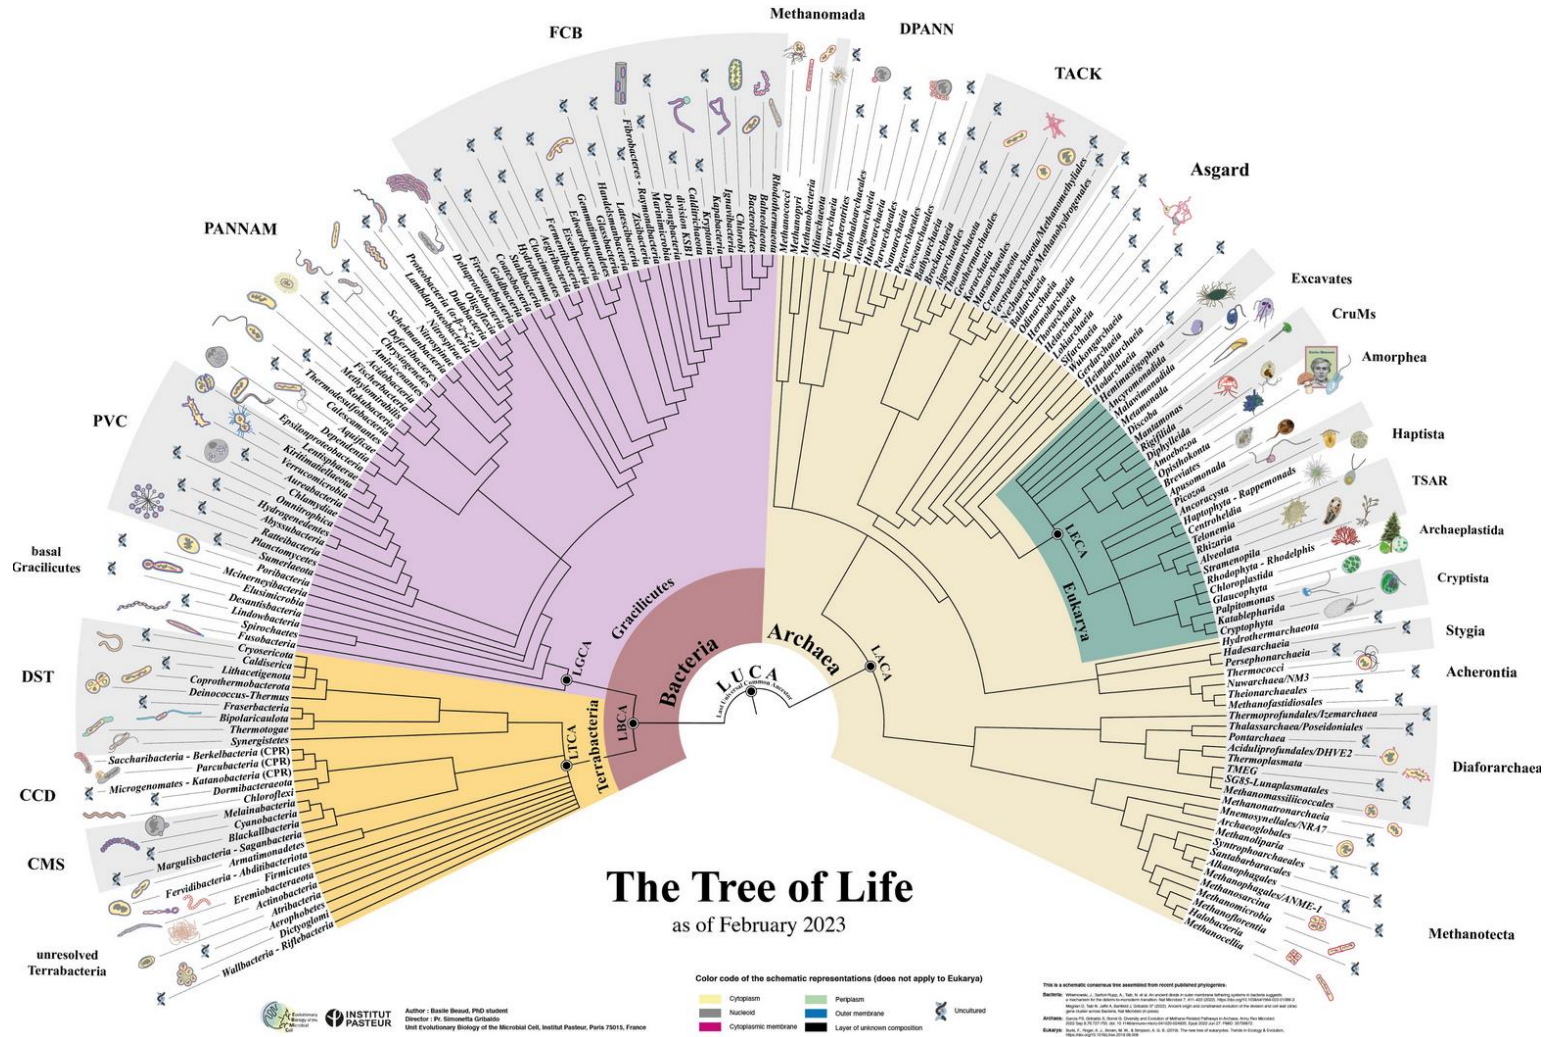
The Tree of Life
as of February 2023

LUCA
Last Universal Common Ancestor

Bacteria
Archaea
Gracilicutes
Terrabacteria
Eukarya
LBCA
LGCA
LTCA
LACA
LECA

FCB
Methanomada
DPANN
TACK
Asgard
Excavates
CruMs
Amorphea
Haptista
TSAR
Archaeplastida
Cryptista
Stygia
Acherontia
Diaforarchaea
Methanotecta
PANNAM
PVC
basal Gracilicutes
DST
CCD
CMS
unresolved Terrabacteria

Caldiserica
Lithacetigenota
Coprothermobacterota
Deinococcus-Thermus
Fraserbacteria
Bipolaricaulota
Thermotogae
Synergistetes
Saccharibacteria - Berkelbacteria (CPR)
Parcubacteria (CPR)
Microgenomates - Katanobacteria (CPR)
Dormibacteraeota
Chloroflexi
Melainabacteria
Cyanobacteria
Blackallbacteria
Margulisbacteria - Saganbacteria
Armatimonadetes
Fervidibacteria - Abditibacteriota
Firmicutes
Eremiobacteraeota
Actinobacteria
Atribacteria
Aerophobetes
Dictyoglomi
Wallbacteria - Riflebacteria

Cryosericota
Fusobacteria
Spirochaetes
Lindowbacteria
Desantisbacteria
Elusimicrobia
Mcinerneyibacteria
Poribacteria
Sumerlaeota
Ratteibacteria
Planctomycetes
Abyssubacteria
Hydrogenedentes
Omnitrophica
Chlamydiae
Aureabacteria
Verrucomicrobia
Kiritimatiellaeota
Lentisphaerae
Epsilonproteobacteria
Dependentiae
Calescamantes
Aquificae
Thermodesulfobacteria
Kokobacteria
Methylomirabilota
Fischerbacteria
Acidobacteria
Aminicenantes
Chrysiogenetes
Deferribacteres
Schekmanbacteria
Nitrospirae
Nitrospinae
Lambdaproteobacteria
Proteobacteria
Dadabacteria
Oligoflexia
Deltaproteobacteria
Firestonebacteria
Gemmatimonadetes
Coatesbacteria
Stahlbacteria
Hydrothermae
Cloacimonetes
Aegiribacteria
Fermentibacteria
Edwardsbacteria
Eisenbacteria
Glassbacteria
Handelsmanbacteria
Latescibacteria
Zixibacteria
Fibrobacteres - Raymondbacteria
Marinimicrobia
Delongbacteria
division KSB1
Calditrichaeota
Kryptonia
Kapabacteria
Ignavibacteria
Chlorobi
Bacteroidetes
Balneolaeota
Rhodothermaeota

Methanococci
Methanopyri
Methanobacteria
Altiarchaeota
Micrarchaeota
Diapherotrites
Nanohaloarchaeota
Aenigmarchaeota
Nanoarchaeota
Huberarchaeota
Pacearchaeota
Woesearchaeota
Nanoarchaeota
Parvarchaeota
Undinarchaeota
Nanoarchaeaota
Bathyarchaeota
Brockarchaeota
Thaumarchaeota
Geothermarchaeota
Aigarchaeota
Korarchaeota
Marsarchaeota
Crenarchaeota
Nezhaarchaeota/Methanomethylicia
Verstraetearchaeota/Methanohydrogenales
Baldrarchaeia
Odinarchaeia
Hermodarchaeia
Thorarchaeia
Helarchaeia
Lokiarchaeia
Sifarchaeia
Wukongarchaeia
Gerdarchaeia
Hodarchaeia
Heimdallarchaeia
Hemimastigophora
Ancyromonadida
Malawimonadida
Metamonada
Discoba
Mantamonas
Rigifilida
Diphylleida
Amoebozoa
Opisthokonta
Breviates
Apusomonada
Picozoa
Ancoracysta
Haptophyta - Rappemonads
Centrohelida
Telonemia
Rhizaria
Alveolata
Stramenopila
Rhodophyta - Rhodelphis
Chloroplastida
Glaucophyta
Palpitomonas
Katablepharida
Cryptophyta
Hydrothermarchaeota
Hadesarchaeia
Persephonarchaeia
Thermococci
Nuwarchaea/NM3
Theionarchaeales
Methanofastidiosales
Thermoprofundales/Izemarchaea
Thalassarchaea/Poseidoniales
Pontarchaea
Aciduliprofundales/DHVE2
Thermoplasmata
TMEG
SG8-5-Lunaplasmatales
Methanomassiliicoccales
Methanonatronarchaeia
Mnemosynellales/NRA7
Archaeoglobales
Methanoliparia
Syntrophoarchaeales
Santabarbaracales
Alkanophagales
Methanophagales/ANME-1
Methanosarcina
Methanomicrobia
Methanoflorentia
Halobacteria
Methanocellia

Color code of the schematic representations (does not apply to Eukarya)
Cytoplasm
Periplasm
Nucleoid
Outer membrane
Cytoplasmic membrane
Layer of unknown composition
Uncultured

Author : Basile Beaud, PhD student
Director : Pr. Simonetta Gribaldo
Unit Evolutionary Biology of the Microbial Cell, Institut Pasteur, Paris 75015, France
INSTITUT PASTEUR
Evolutionary Biology of the Microbial Cell

This is a schematic consensus tree assembled from recent published phylogenies:
Bacteria: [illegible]
Archaea: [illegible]
Eukarya: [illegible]